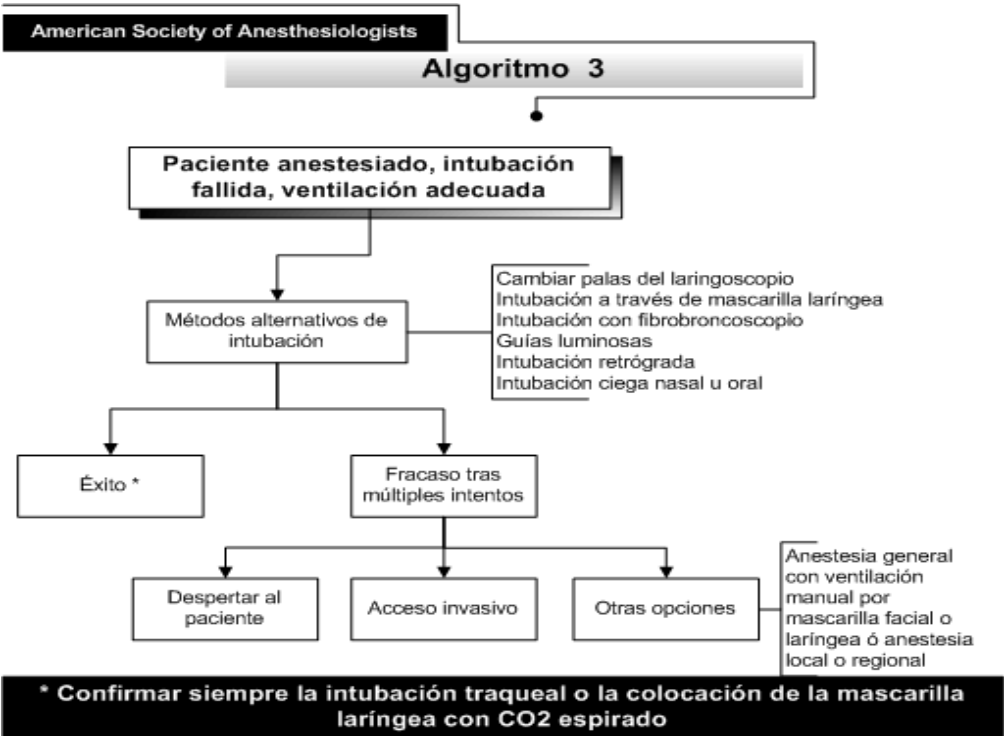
American Society of Anesthesiologists

Algoritmo 3

Paciente anestesiado, intubación fallida, ventilación adecuada

Métodos alternativos de intubación

Cambiar palas del laringoscopio
Intubación a través de mascarilla laríngea
Intubación con fibrobroncoscopio
Guías luminosas
Intubación retrógrada
Intubación ciega nasal u oral

Éxito *

Fracaso tras múltiples intentos

Despertar al paciente

Acceso invasivo

Otras opciones

Anestesia general con ventilación manual por mascarilla facial o laríngea ó anestesia local o regional

* Confirmar siempre la intubación traqueal o la colocación de la mascarilla laríngea con CO2 espirado